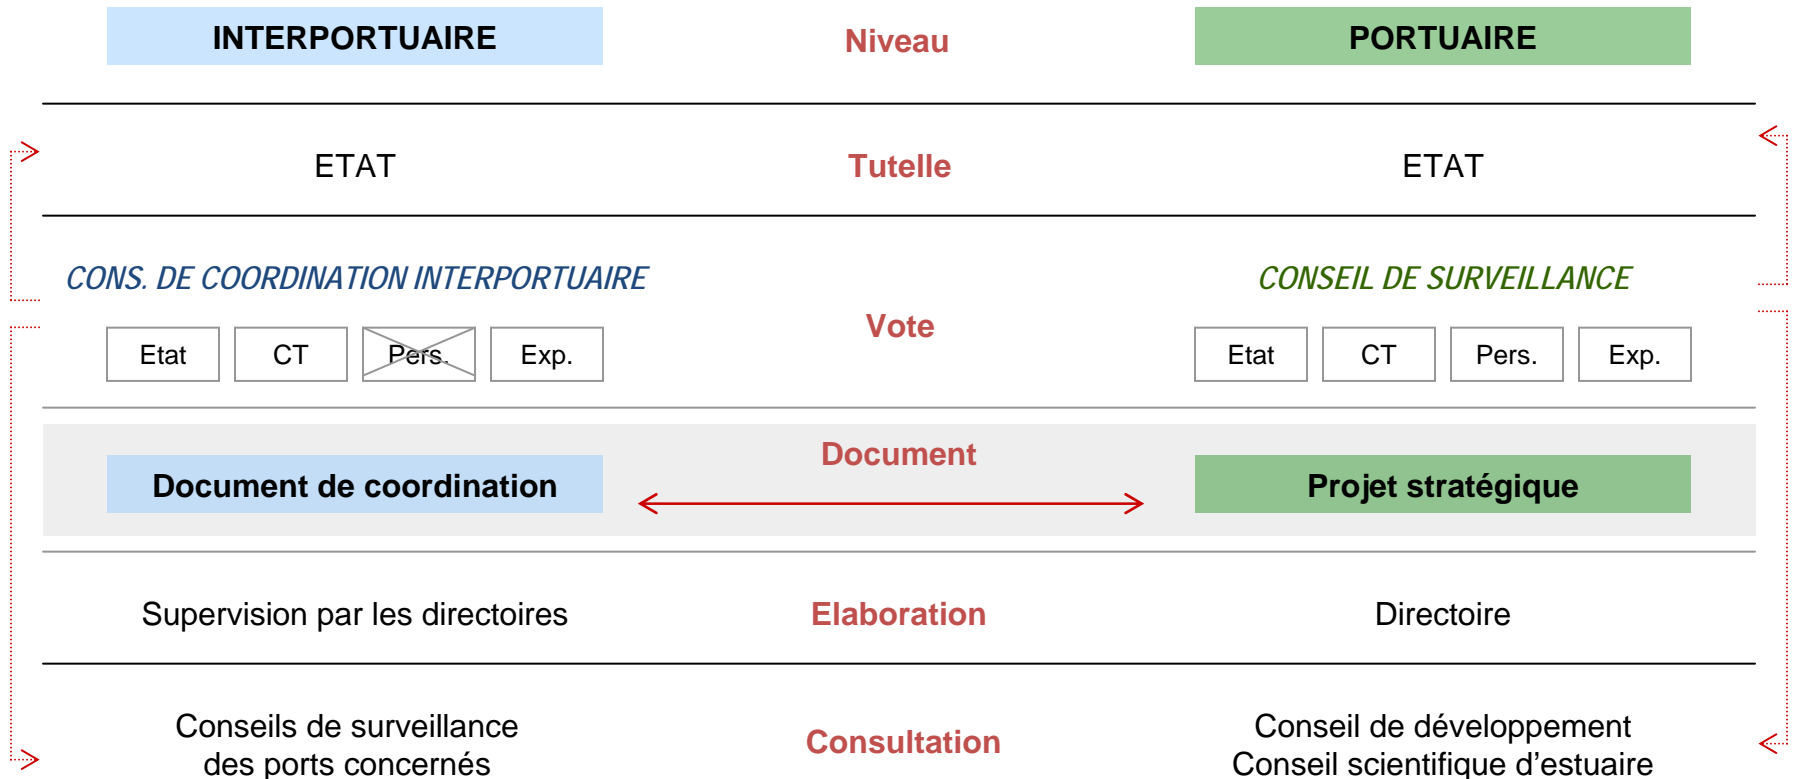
INTERPORTUAIRE

Niveau

PORTUAIRE

ETAT

Tutelle

ETAT

CONS. DE COORDINATION INTERPORTUAIRE

Etat

CT

Pers.

Exp.

Vote

CONSEIL DE SURVEILLANCE

Etat

CT

Pers.

Exp.

Document de coordination

Document

Projet stratégique

Supervision par les directoires

Elaboration

Directoire

Conseils de surveillance des ports concernés

Consultation

Conseil de développement
Conseil scientifique d'estuaire